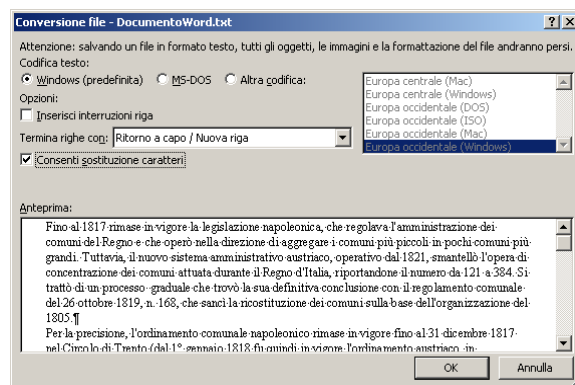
Conversione file - DocumentoWord.txt

?

X

Attenzione: salvando un file in formato testo, tutti gli oggetti, le immagini e la formattazione del file andranno persi.

Codifica testo:

Windows (predefinita)

MS-DOS

Altra codifica:

Europa centrale (Mac)
Europa centrale (Windows)
Europa occidentale (DOS)
Europa occidentale (ISO)
Europa occidentale (Mac)
Europa occidentale (Windows)

Opzioni:

Inserisci interruzioni riga

Termina righe con: Ritorno a capo / Nuova riga

Consenti sostituzione caratteri

Anteprima:

Fino al 1817 rimase in vigore la legislazione napoleonica, che regolava l'amministrazione dei comuni del Regno e che operò nella direzione di aggregare i comuni più piccoli in pochi comuni più grandi. Tuttavia, il nuovo sistema amministrativo austriaco, operativo dal 1821, smantellò l'opera di concentrazione dei comuni attuata durante il Regno d'Italia, riportandone il numero da 121 a 384. Si trattò di un processo graduale che trovò la sua definitiva conclusione con il regolamento comunale del 26 ottobre 1819, n. 168, che sancì la ricostituzione dei comuni sulla base dell'organizzazione del 1805.¶

Per la precisione, l'ordinamento comunale napoleonico rimase in vigore fino al 31 dicembre 1817 nel Circolo di Trento (dal 1° gennaio 1818 fu quindi in vigore l'ordinamento austriaco, in

OK

Annulla